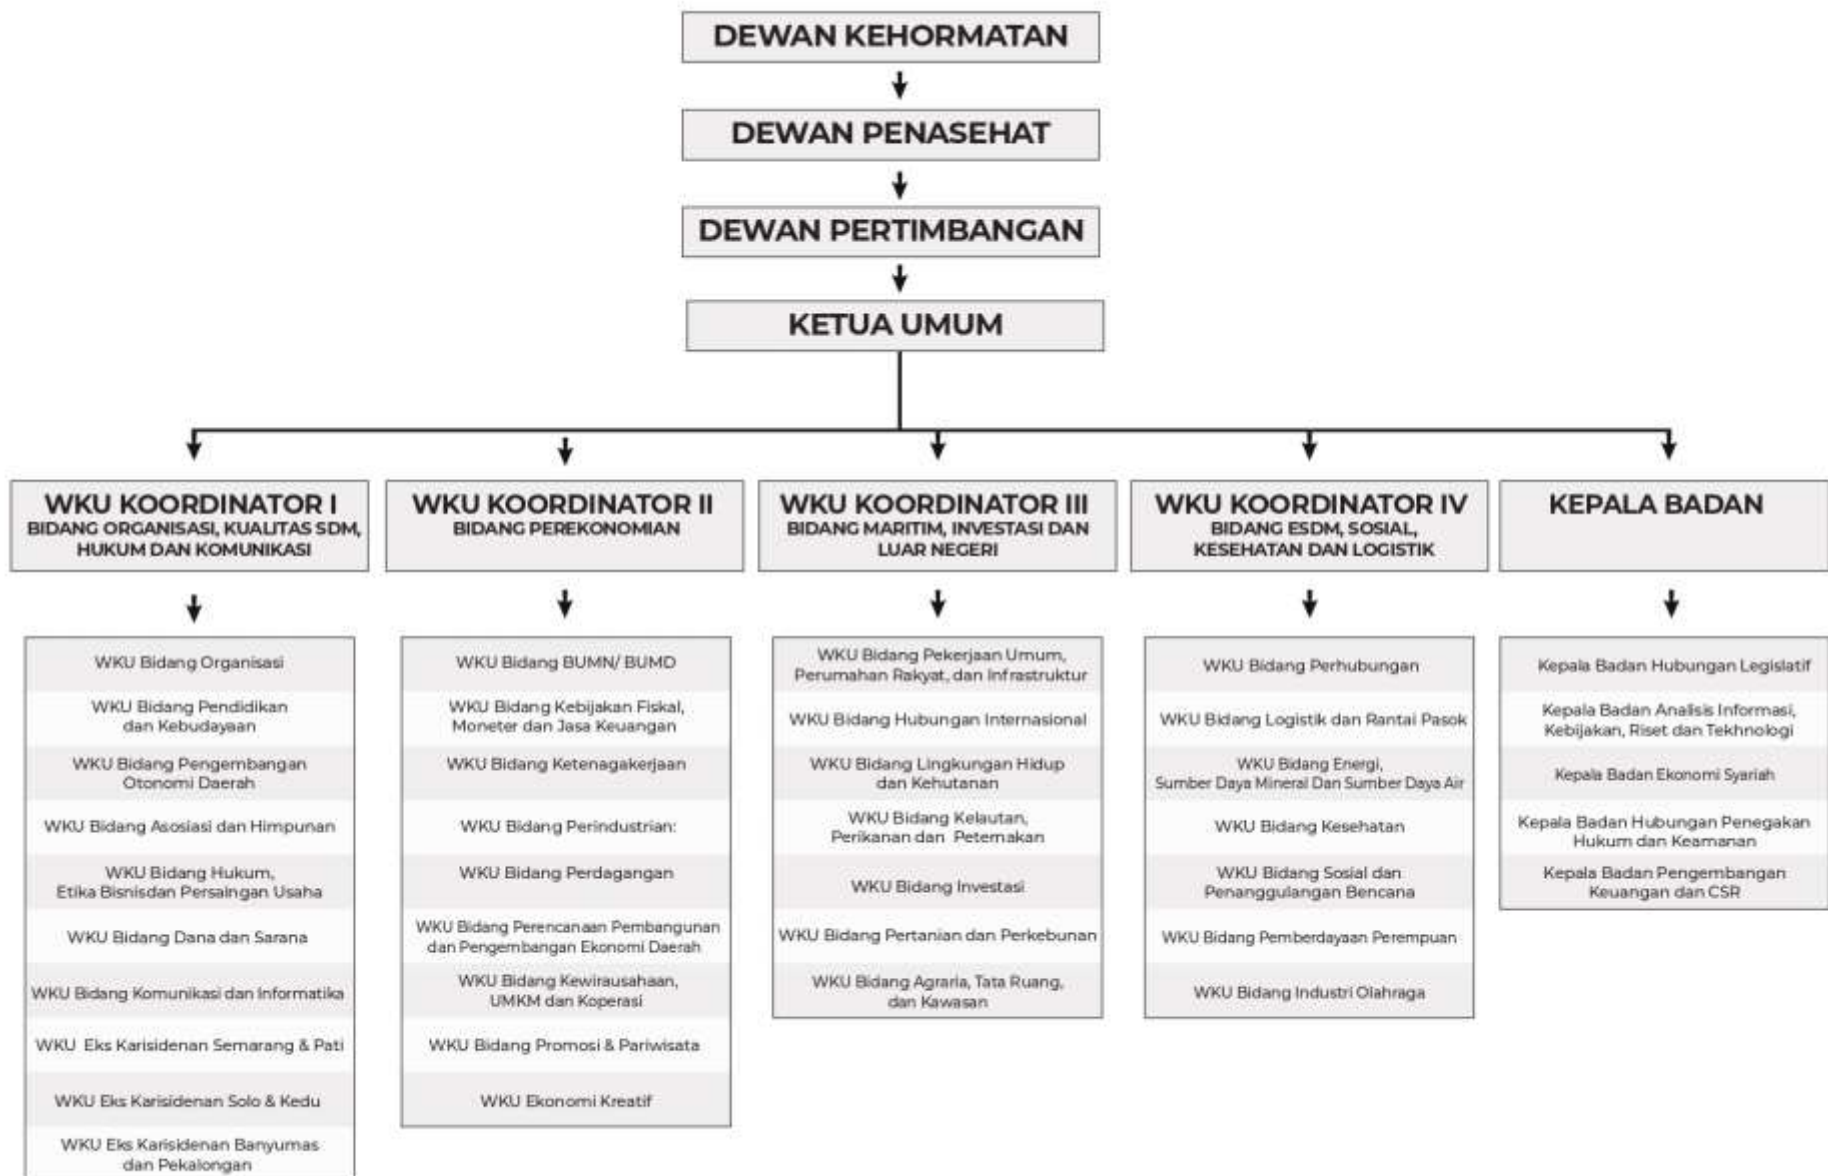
DEWAN KEHORMATAN

DEWAN PENASEHAT

DEWAN PERTIMBANGAN

KETUA UMUM

WKU KOORDINATOR I
BIDANG ORGANISASI, KUALITAS SDM, HUKUM DAN KOMUNIKASI

WKU Bidang Organisasi
WKU Bidang Pendidikan dan Kebudayaan
WKU Bidang Pengembangan Otonomi Daerah
WKU Bidang Asosiasi dan Himpunan
WKU Bidang Hukum, Etika Bisnisdan Persaingan Usaha
WKU Bidang Dana dan Sarana
WKU Bidang Komunikasi dan Informatika
WKU Eks Karisidenan Semarang & Pati
WKU Eks Karisidenan Solo & Kedu
WKU Eks Karisidenan Banyumas dan Pekalongan

WKU KOORDINATOR II
BIDANG PEREKONOMIAN

WKU Bidang BUMN/ BUMD
WKU Bidang Kebijakan Fiskal, Moneter dan Jasa Keuangan
WKU Bidang Ketenagakerjaan
WKU Bidang Perindustrian:
WKU Bidang Perdagangan
WKU Bidang Perencanaan Pembangunan dan Pengembangan Ekonomi Daerah
WKU Bidang Kewirausahaan, UMKM dan Koperasi
WKU Bidang Promosi & Pariwisata
WKU Ekonomi Kreatif

WKU KOORDINATOR III
BIDANG MARITIM, INVESTASI DAN LUAR NEGERI

WKU Bidang Pekerjaan Umum, Perumahan Rakyat, dan Infrastruktur
WKU Bidang Hubungan Internasional
WKU Bidang Lingkungan Hidup dan Kehutanan
WKU Bidang Kelautan, Perikanan dan Peternakan
WKU Bidang Investasi
WKU Bidang Pertanian dan Perkebunan
WKU Bidang Agraria, Tata Ruang, dan Kawasan

WKU KOORDINATOR IV
BIDANG ESDM, SOSIAL, KESEHATAN DAN LOGISTIK

WKU Bidang Perhubungan
WKU Bidang Logistik dan Rantai Pasok
WKU Bidang Energi, Sumber Daya Mineral Dan Sumber Daya Air
WKU Bidang Kesehatan
WKU Bidang Sosial dan Penanggulangan Bencana
WKU Bidang Pemberdayaan Perempuan
WKU Bidang Industri Olahraga

KEPALA BADAN

Kepala Badan Hubungan Legislatif
Kepala Badan Analisis Informasi, Kebijakan, Riset dan Tekhnologi
Kepala Badan Ekonomi Syariah
Kepala Badan Hubungan Penegakan Hukum dan Keamanan
Kepala Badan Pengembangan Keuangan dan CSR